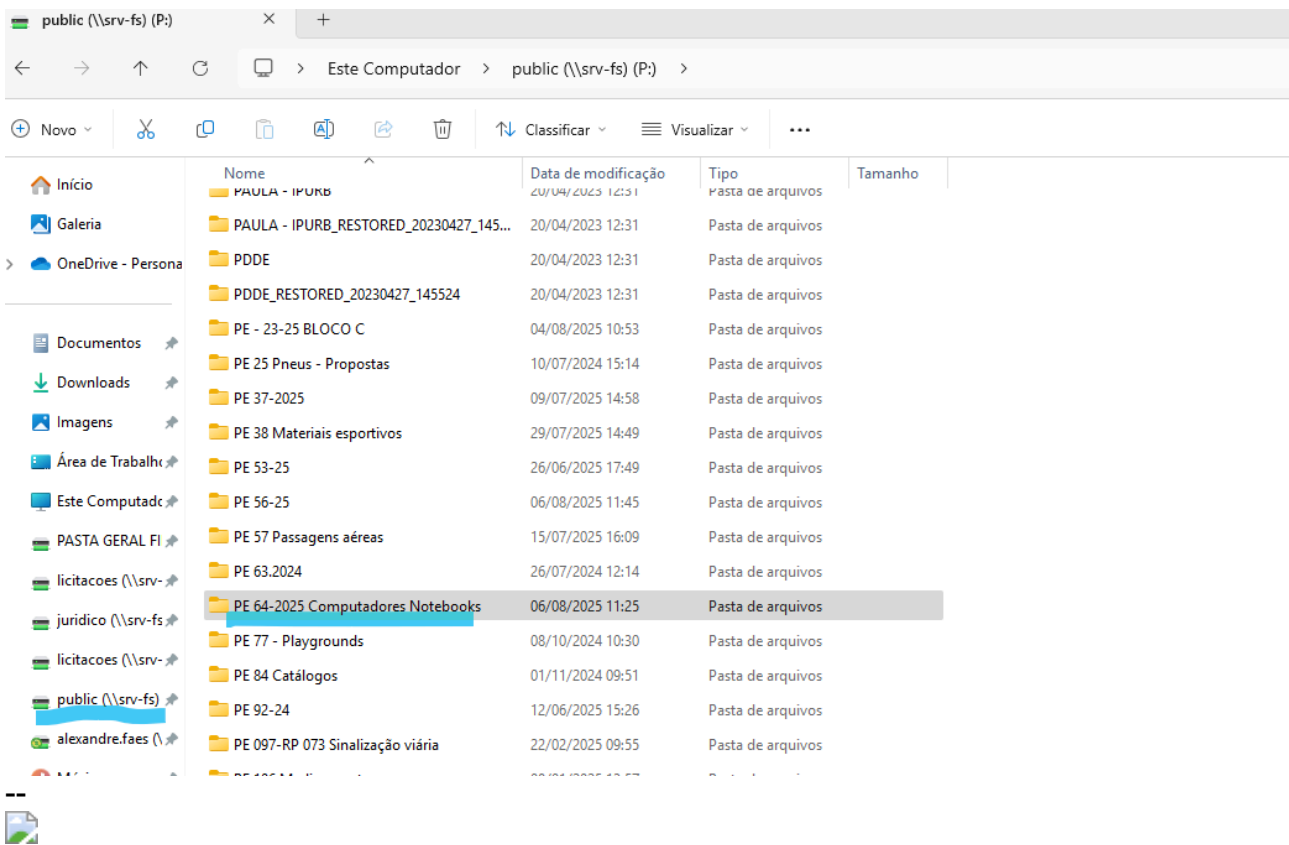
public (\\srv-fs) (P:) ×  +

← → ↑ ⟳  Este Computador > public (\\srv-fs) (P:) >

Novo  Classificar  Visualizar  ...

Início
Galeria
OneDrive - Persona

Documentos
Downloads
Imagens
Área de Trabalho
Este Computado
PASTA GERAL FI
licitacoes (\\srv-
juridico (\\srv-fs
licitacoes (\\srv-
public (\\srv-fs)
alexandre.faes (\
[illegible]

| Nome | Data de modificação | Tipo | Tamanho |
|---|---|---|---|
| PAULA - IPURB | 20/04/2023 12:31 | Pasta de arquivos | |
| PAULA - IPURB_RESTORED_20230427_145... | 20/04/2023 12:31 | Pasta de arquivos | |
| PDDE | 20/04/2023 12:31 | Pasta de arquivos | |
| PDDE_RESTORED_20230427_145524 | 20/04/2023 12:31 | Pasta de arquivos | |
| PE - 23-25 BLOCO C | 04/08/2025 10:53 | Pasta de arquivos | |
| PE 25 Pneus - Propostas | 10/07/2024 15:14 | Pasta de arquivos | |
| PE 37-2025 | 09/07/2025 14:58 | Pasta de arquivos | |
| PE 38 Materiais esportivos | 29/07/2025 14:49 | Pasta de arquivos | |
| PE 53-25 | 26/06/2025 17:49 | Pasta de arquivos | |
| PE 56-25 | 06/08/2025 11:45 | Pasta de arquivos | |
| PE 57 Passagens aéreas | 15/07/2025 16:09 | Pasta de arquivos | |
| PE 63.2024 | 26/07/2024 12:14 | Pasta de arquivos | |
| PE 64-2025 Computadores Notebooks | 06/08/2025 11:25 | Pasta de arquivos | |
| PE 77 - Playgrounds | 08/10/2024 10:30 | Pasta de arquivos | |
| PE 84 Catálogos | 01/11/2024 09:51 | Pasta de arquivos | |
| PE 92-24 | 12/06/2025 15:26 | Pasta de arquivos | |
| PE 097-RP 073 Sinalização viária | 22/02/2025 09:55 | Pasta de arquivos | |
| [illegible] | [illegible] | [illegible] | |

--